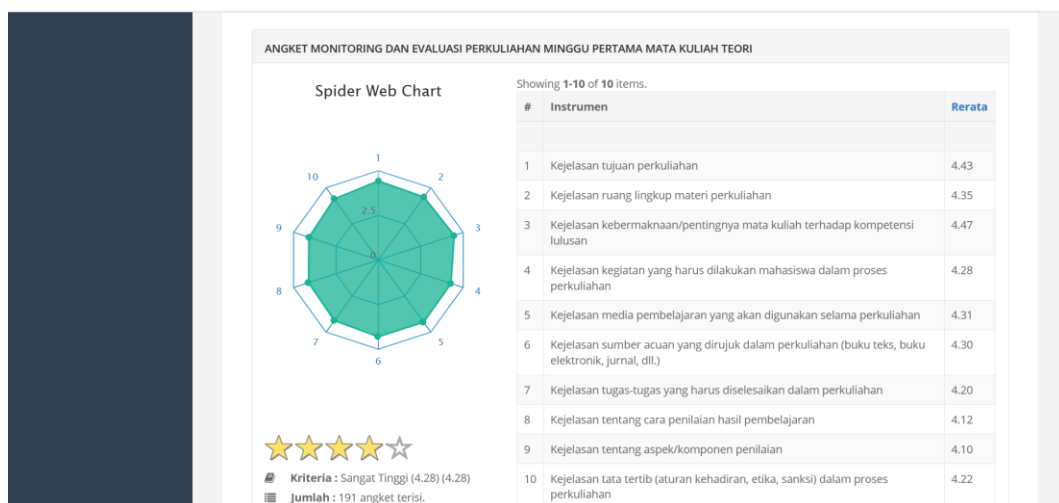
ANGKET MONITORING DAN EVALUASI PERKULIAHAN MINGGU PERTAMA MATA KULIAH TEORI

Spider Web Chart

1
2
3
4
5
6
7
8
9
10
2.5
0

Showing **1-10** of **10** items.

| # | Instrumen | Rerata |
|---|---|---|
| | | |
| 1 | Kejelasan tujuan perkuliahan | 4.43 |
| 2 | Kejelasan ruang lingkup materi perkuliahan | 4.35 |
| 3 | Kejelasan kebermaknaan/pentingnya mata kuliah terhadap kompetensi lulusan | 4.47 |
| 4 | Kejelasan kegiatan yang harus dilakukan mahasiswa dalam proses perkuliahan | 4.28 |
| 5 | Kejelasan media pembelajaran yang akan digunakan selama perkuliahan | 4.31 |
| 6 | Kejelasan sumber acuan yang dirujuk dalam perkuliahan (buku teks, buku elektronik, jurnal, dll.) | 4.30 |
| 7 | Kejelasan tugas-tugas yang harus diselesaikan dalam perkuliahan | 4.20 |
| 8 | Kejelasan tentang cara penilaian hasil pembelajaran | 4.12 |
| 9 | Kejelasan tentang aspek/komponen penilaian | 4.10 |
| 10 | Kejelasan tata tertib (aturan kehadiran, etika, sanksi) dalam proses perkuliahan | 4.22 |

**Kriteria :** Sangat Tinggi (4.28) (4.28)
**Jumlah :** 191 angket terisi.